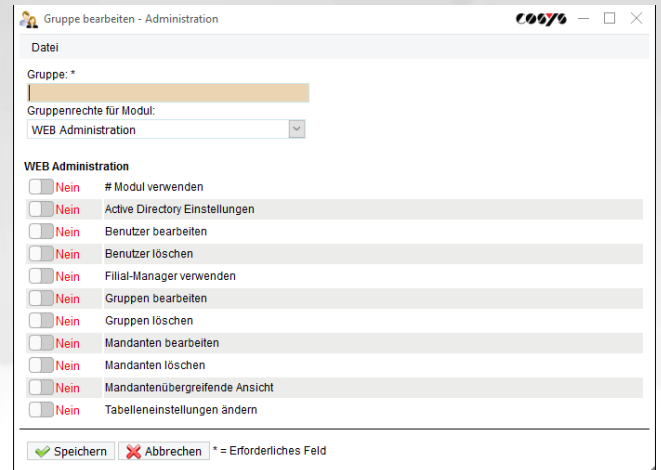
Gruppe bearbeiten - Administration

cosys

Datei

Gruppe: *

Gruppenrechte für Modul:

WEB Administration

WEB Administration

| | |
|---|---|
| Nein | # Modul verwenden |
| Nein | Active Directory Einstellungen |
| Nein | Benutzer bearbeiten |
| Nein | Benutzer löschen |
| Nein | Filial-Manager verwenden |
| Nein | Gruppen bearbeiten |
| Nein | Gruppen löschen |
| Nein | Mandanten bearbeiten |
| Nein | Mandanten löschen |
| Nein | Mandantenübergreifende Ansicht |
| Nein | Tabelleneinstellungen ändern |

Speichern Abbrechen * = Erforderliches Feld